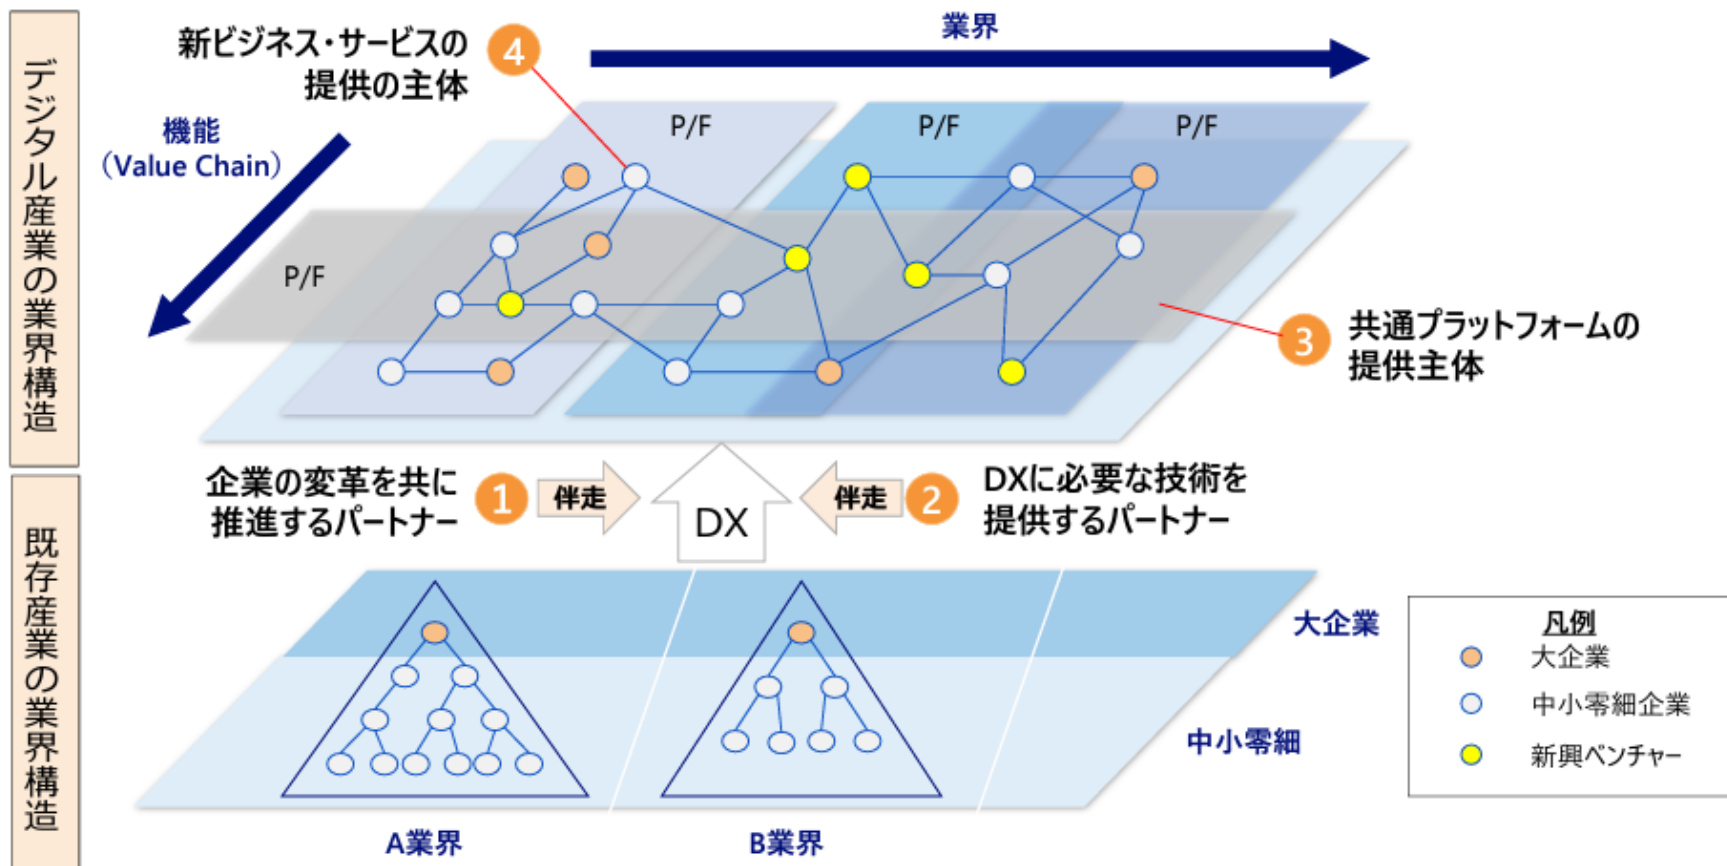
デジタル産業の業界構造

既存産業の業界構造

新ビジネス・サービスの提供の主体

4

業界

機能
(Value Chain)

P/F

P/F

P/F

P/F

3

共通プラットフォームの提供主体

企業の変革を共に推進するパートナー

1

伴走

DX

伴走

2

DXに必要な技術を提供するパートナー

大企業

中小零細

A業界

B業界

凡例
大企業
中小零細企業
新興ベンチャー